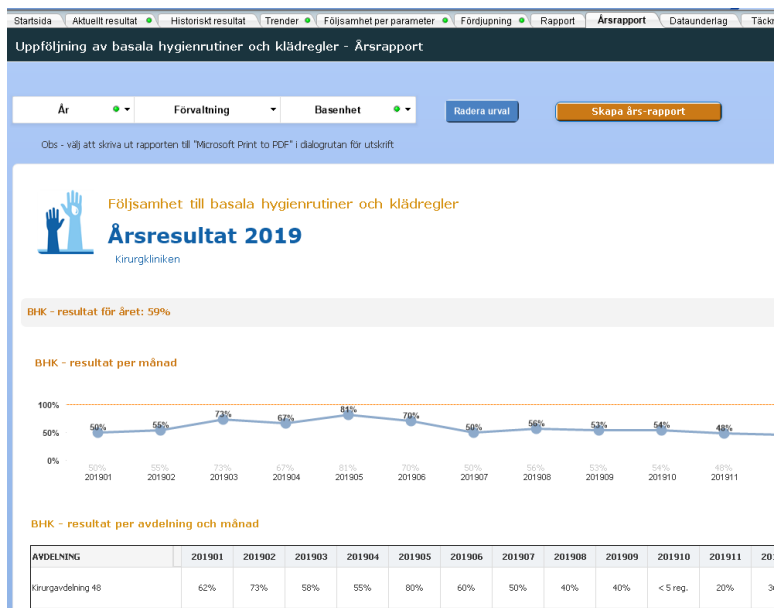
Startsida | Aktuellt resultat | Historiskt resultat | Trender | Följsamhet per parameter | Fördjupning | Rapport | Årsrapport | Dataunderlag | Täck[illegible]

Uppföljning av basala hygienrutiner och klädregler - Årsrapport

År | Förvaltning | Basenhet | Radera urval | Skapa års-rapport

Obs - välj att skriva ut rapporten till "Microsoft Print to PDF" i dialogrutan för utskrift

Följsamhet till basala hygienrutiner och klädregler

Årsresultat 2019

Kirurgkliniken

BHK - resultat för året: 59%

BHK - resultat per månad

100%
50%
0%

50% 55% 73% 67% 81% 70% 50% 56% 53% 54% 48%

201901 201902 201903 201904 201905 201906 201907 201908 201909 201910 201911

BHK - resultat per avdelning och månad

| AVDELNING | 201901 | 201902 | 201903 | 201904 | 201905 | 201906 | 201907 | 201908 | 201909 | 201910 | 201911 | 20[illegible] |
|---|---|---|---|---|---|---|---|---|---|---|---|---|
| Kirurgavdelning 48 | 62% | 73% | 58% | 55% | 80% | 60% | 50% | 40% | 40% | < 5 reg. | 20% | 3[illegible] |